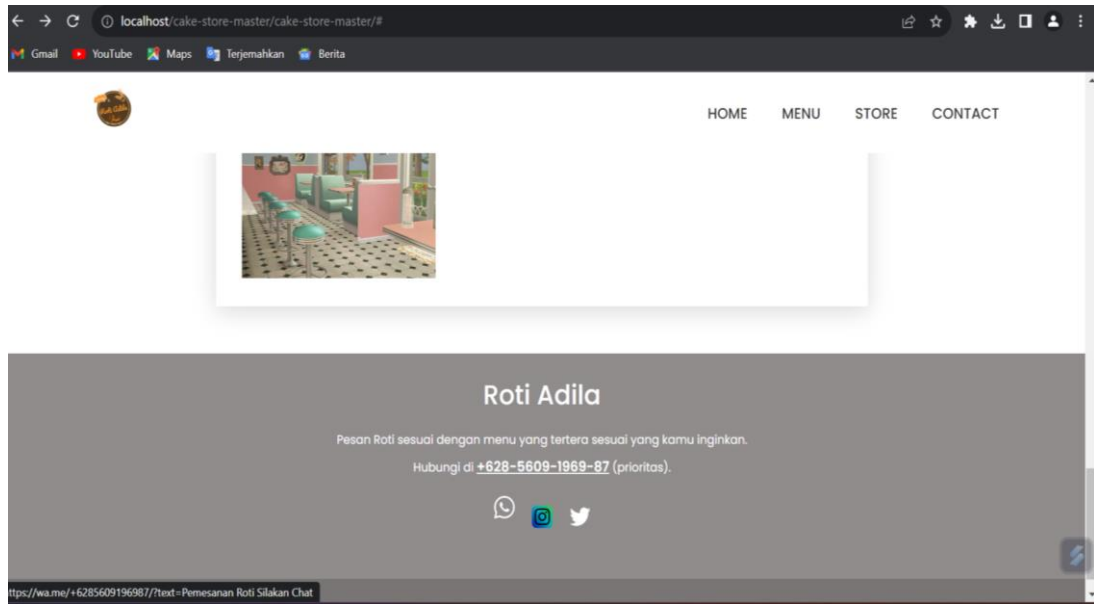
localhost/cake-store-master/cake-store-master/#

Gmail YouTube Maps Terjemahkan Berita

HOME MENU STORE CONTACT

Roti Adila

Pesan Roti sesuai dengan menu yang tertera sesuai yang kamu inginkan.

Hubungi di +628-5609-1969-87 (prioritas).

ttps://wa.me/+6285609196987/?text=Pemesanan Roti Silakan Chat